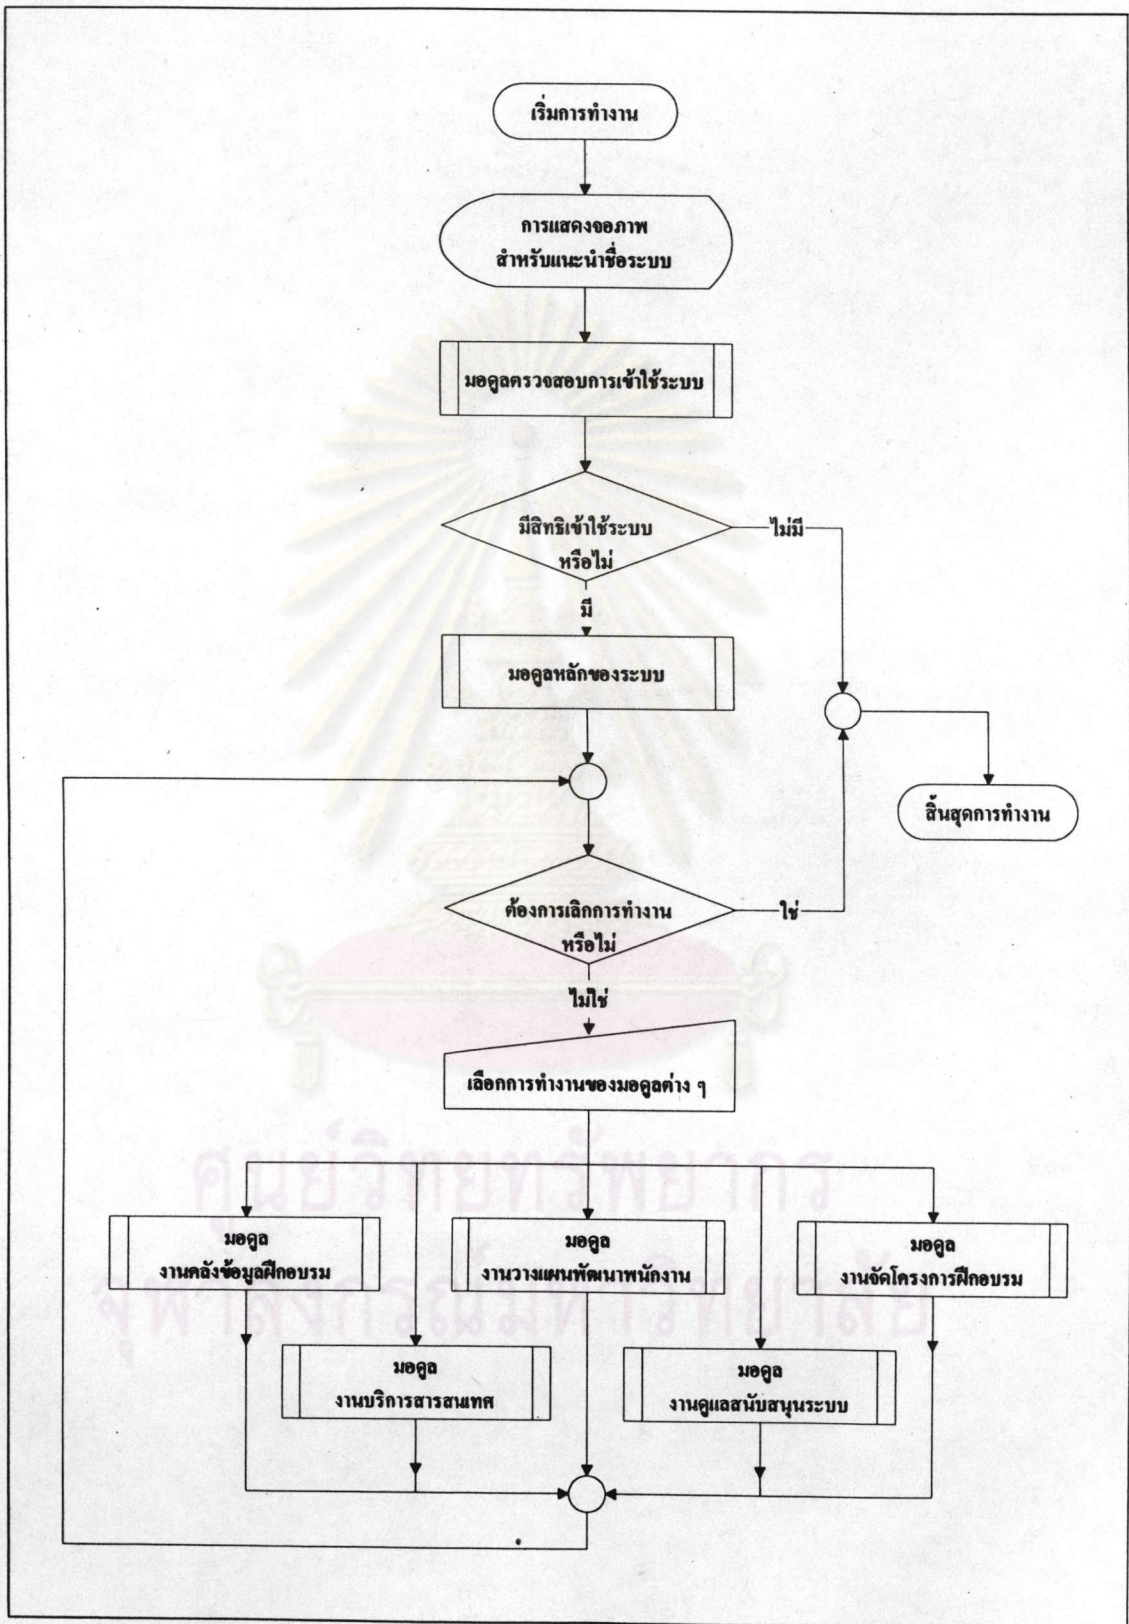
เริ่มการทำงาน

การแสดงจอภาพ
สำหรับแนะนำชื่อระบบ

มอดูลตรวจสอบการเข้าใช้ระบบ

มีสิทธิเข้าใช้ระบบ
หรือไม่

ไม่มี

มี

มอดูลหลักของระบบ

สิ้นสุดการทำงาน

ต้องการเลิกการทำงาน
หรือไม่

ใช่

ไม่ใช่

เลือกการทำงานของมอดูลต่าง ๆ

มอดูล
งานคลังข้อมูลฝึกอบรม

มอดูล
งานวางแผนพัฒนาพนักงาน

มอดูล
งานจัดโครงการฝึกอบรม

มอดูล
งานบริการสารสนเทศ

มอดูล
งานดูแลสนับสนุนระบบ

ศูนย์วิทยทรัพยากร
จุฬาลงกรณ์มหาวิทยาลัย